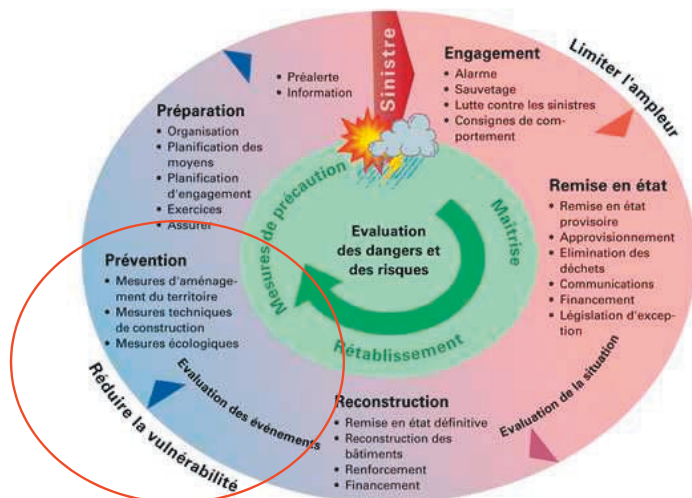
Sinistre

• Préalerte
• Information

Engagement
• Alarme
• Sauvetage
• Lutte contre les sinistres
• Consignes de comportement

Limiter l'ampleur

Préparation
• Organisation
• Planification des moyens
• Planification d'engagement
• Exercices
• Assurer

Mesures de précaution

Evaluation des dangers et des risques

Maîtrise

Rétablissement

Remise en état
• Remise en état provisoire
• Approvisionnement
• Elimination des déchets
• Communications
• Financement
• Législation d'exception

Prévention
• Mesures d'aménagement du territoire
• Mesures techniques de construction
• Mesures écologiques

Evaluation des événements

Réduire la vulnérabilité

Reconstruction
• Remise en état définitive
• Reconstruction des bâtiments
• Renforcement
• Financement

Evaluation de la situation